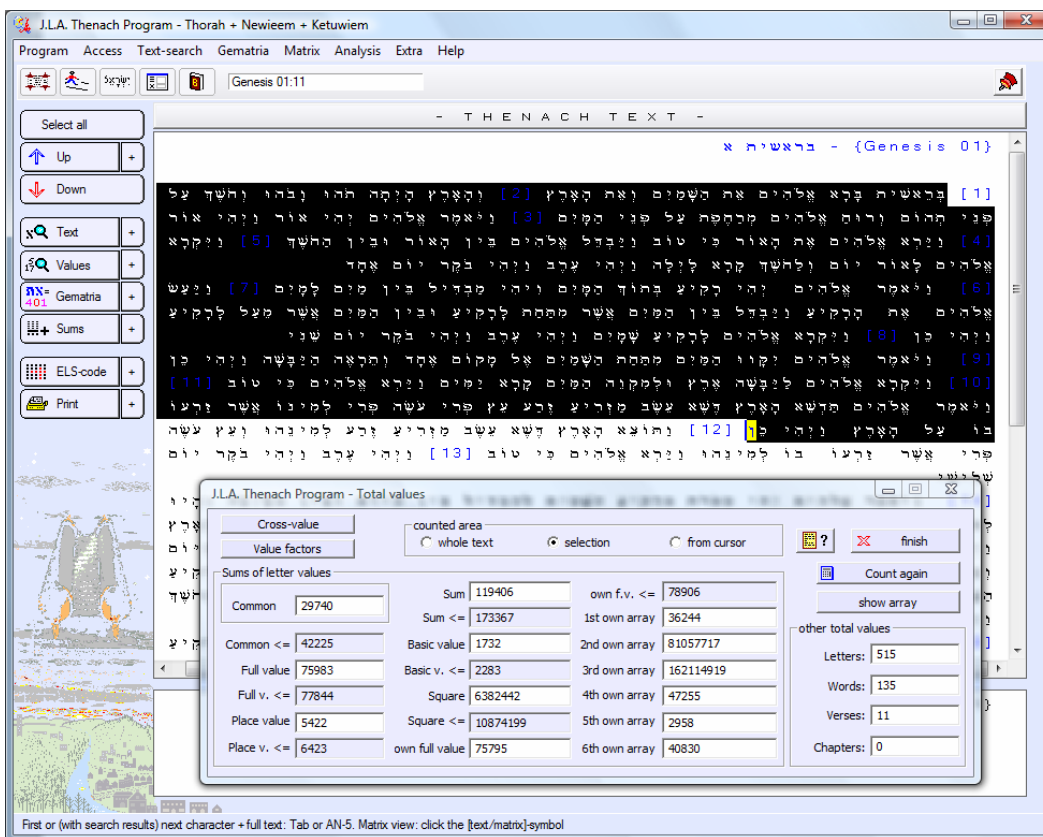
J.L.A. Thenach Program - Thorah + Newieem + Ketuwiem

Program Access Text-search Gematria Matrix Analysis Extra Help

Genesis 01:11

Select all
Up +
Down
Text +
Values +
Gematria +
Sums +
ELS-code +
Print +

- T H E N A C H T E X T -

בראשית א - {Genesis 01}

[1] בְּרֵאשִׁית בָּרָא אֱלֹהִים אֵת הַשָּׁמַיִם וְאֵת הָאָרֶץ [2] וְהָאָרֶץ הָיְתָה תֹהוּ וָבֹהוּ וְחֹשֶׁךְ עַל פְּנֵי תְהוֹם וְרוּחַ אֱלֹהִים מְרַחֶפֶת עַל פְּנֵי הַמָּיִם [3] וַיֹּאמֶר אֱלֹהִים יְהִי אוֹר וַיְהִי אוֹר [4] וַיַּרְא אֱלֹהִים אֶת הָאוֹר כִּי טוֹב וַיַּבְדֵּל אֱלֹהִים בֵּין הָאוֹר וּבֵין הַחֹשֶׁךְ [5] וַיִּקְרָא אֱלֹהִים לָאוֹר יוֹם וְלַחֹשֶׁךְ קָרָא לָיְלָה וַיְהִי עֶרֶב וַיְהִי בֹקֶר יוֹם אֶחָד [6] וַיֹּאמֶר אֱלֹהִים יְהִי רָקִיעַ בְּתוֹךְ הַמָּיִם וִיהִי מַבְדִּיל בֵּין מַיִם לָמָיִם [7] וַיַּעַשׂ אֱלֹהִים אֶת הָרָקִיעַ וַיַּבְדֵּל בֵּין הַמַּיִם אֲשֶׁר מִתַּחַת לָרָקִיעַ וּבֵין הַמַּיִם אֲשֶׁר מֵעַל לָרָקִיעַ וַיְהִי כֵן [8] וַיִּקְרָא אֱלֹהִים לָרָקִיעַ שָׁמָיִם וַיְהִי עֶרֶב וַיְהִי בֹקֶר יוֹם שֵׁנִי [9] וַיֹּאמֶר אֱלֹהִים יִקָּווּ הַמַּיִם מִתַּחַת הַשָּׁמַיִם אֶל מָקוֹם אֶחָד וְתֵרָאֶה הַיַּבָּשָׁה וַיְהִי כֵן [10] וַיִּקְרָא אֱלֹהִים לַיַּבָּשָׁה אֶרֶץ וּלְמִקְוֵה הַמַּיִם קָרָא יַמִּים וַיַּרְא אֱלֹהִים כִּי טוֹב [11] וַיֹּאמֶר אֱלֹהִים תַּדְשֵׁא הָאָרֶץ דֶּשֶׁא עֵשֶׂב מַזְרִיעַ זֶרַע עֵץ פְּרִי עֹשֶׂה פְּרִי לְמִינוֹ אֲשֶׁר זַרְעוֹ בוֹ עַל הָאָרֶץ וַיְהִי כֵן [12] וַתּוֹצֵא הָאָרֶץ דֶּשֶׁא עֵשֶׂב מַזְרִיעַ זֶרַע לְמִינֵהוּ וְעֵץ עֹשֶׂה פְּרִי אֲשֶׁר זַרְעוֹ בוֹ לְמִינֵהוּ וַיַּרְא אֱלֹהִים כִּי טוֹב [13] וַיְהִי עֶרֶב וַיְהִי בֹקֶר יוֹם שְׁלִישִׁי

J.L.A. Thenach Program - Total values

Cross-value
Value factors
counted area
whole text
selection
from cursor
finish
Count again
show array

Sums of letter values
Common 29740
Common <= 42225
Full value 75983
Full v. <= 77844
Place value 5422
Place v. <= 6423

Sum 119406
Sum <= 173367
Basic value 1732
Basic v. <= 2283
Square 6382442
Square <= 10874199
own full value 75795

own f.v. <= 78906
1st own array 36244
2nd own array 81057717
3rd own array 162114919
4th own array 47255
5th own array 2958
6th own array 40830

other total values
Letters: 515
Words: 135
Verses: 11
Chapters: 0

First or (with search results) next character + full text: Tab or AN-5. Matrix view: click the [text/matrix]-symbol